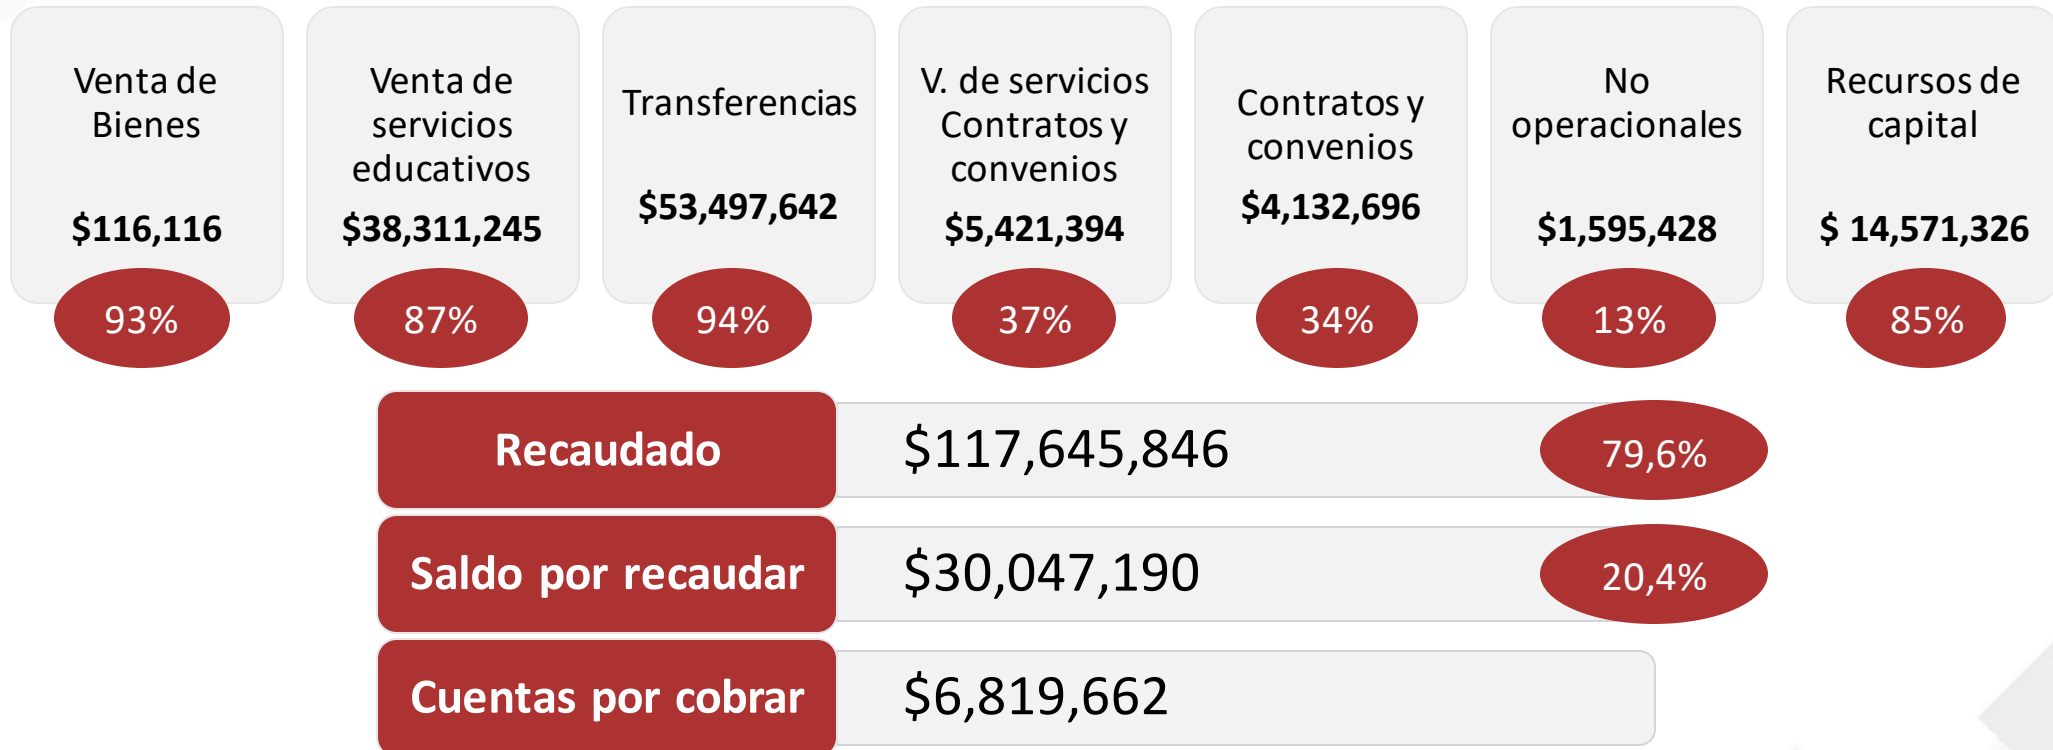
Venta de Bienes

$116,116

93%

Venta de servicios educativos

$38,311,245

87%

Transferencias

$53,497,642

94%

V. de servicios Contratos y convenios

$5,421,394

37%

Contratos y convenios

$4,132,696

34%

No operacionales

$1,595,428

13%

Recursos de capital

$ 14,571,326

85%

| Recaudado | $117,645,846 | 79,6% |
|---|---|---|
| Saldo por recaudar | $30,047,190 | 20,4% |
| Cuentas por cobrar | $6,819,662 | |